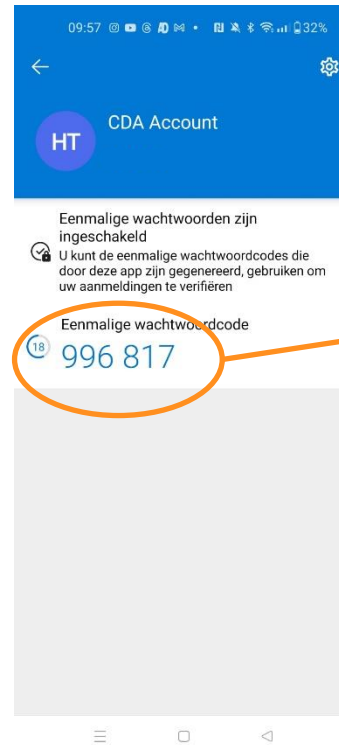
09:57 32%

HT
CDA Account

Eenmalige wachtwoorden zijn ingeschakeld
U kunt de eenmalige wachtwoordcodes die door deze app zijn gegenereerd, gebruiken om uw aanmeldingen te verifiëren

Eenmalige wachtwoordcode
18
996 817